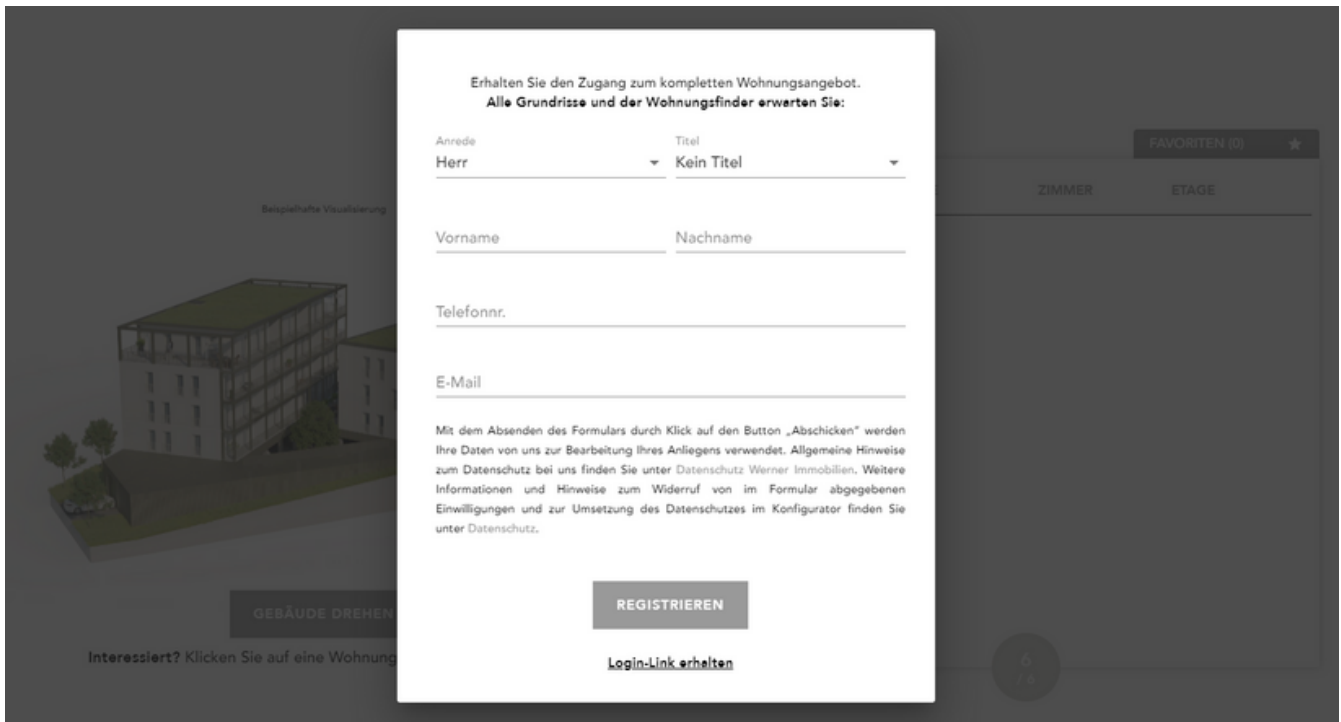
Beispielhafte Visualisierung

GEBÄUDE DREHEN

Interessiert? Klicken Sie auf eine Wohnung

FAVORITEN (0)

ZIMMER

ETAGE

Erhalten Sie den Zugang zum kompletten Wohnungsangebot.
**Alle Grundrisse und der Wohnungsfinder erwarten Sie:**

Anrede
Herr

Titel
Kein Titel

Vorname

Nachname

Telefonnr.

E-Mail

Mit dem Absenden des Formulars durch Klick auf den Button „Abschicken" werden Ihre Daten von uns zur Bearbeitung Ihres Anliegens verwendet. Allgemeine Hinweise zum Datenschutz bei uns finden Sie unter Datenschutz Werner Immobilien. Weitere Informationen und Hinweise zum Widerruf von im Formular abgegebenen Einwilligungen und zur Umsetzung des Datenschutzes im Konfigurator finden Sie unter Datenschutz.

REGISTRIEREN

Login-Link erhalten